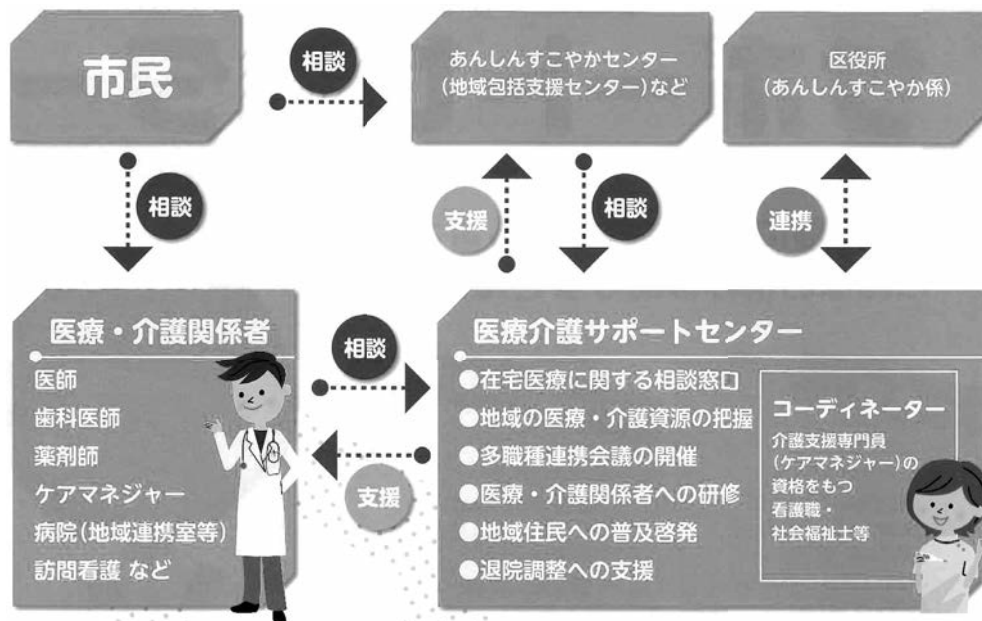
市民

相談

あんしんすこやかセンター
（地域包括支援センター）など

区役所
（あんしんすこやか係）

相談

支援

相談

連携

医療・介護関係者
医師
歯科医師
薬剤師
ケアマネジャー
病院（地域連携室等）
訪問看護 など

相談

支援

医療介護サポートセンター
●在宅医療に関する相談窓口
●地域の医療・介護資源の把握
●多職種連携会議の開催
●医療・介護関係者への研修
●地域住民への普及啓発
●退院調整への支援

コーディネーター
介護支援専門員（ケアマネジャー）の資格をもつ看護職・社会福祉士等